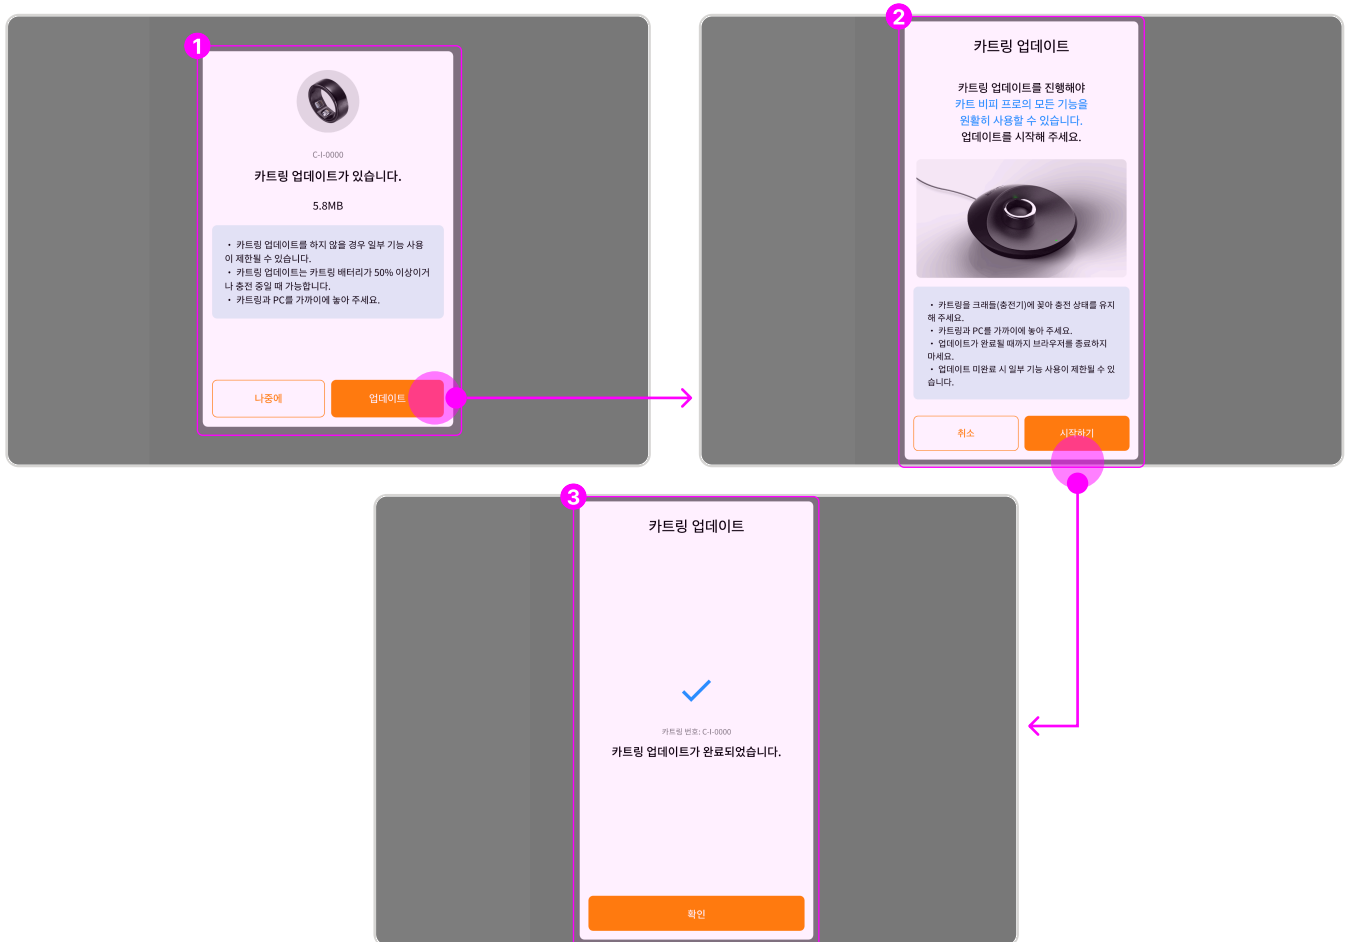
1

C-I-0000

카트링 업데이트가 있습니다.

5.8MB

・ 카트링 업데이트를 하지 않을 경우 일부 기능 사용이 제한될 수 있습니다.
・ 카트링 업데이트는 카트링 배터리가 50% 이상이거나 충전 중일 때 가능합니다.
・ 카트링과 PC를 가까이에 놓아 주세요.

나중에

업데이트

2

카트링 업데이트

카트링 업데이트를 진행해야
카트 비피 프로의 모든 기능을
원활히 사용할 수 있습니다.
업데이트를 시작해 주세요.

・ 카트링을 크래들(충전기)에 꽂아 충전 상태를 유지해 주세요.
・ 카트링과 PC를 가까이에 놓아 주세요.
・ 업데이트가 완료될 때까지 브라우저를 종료하지 마세요.
・ 업데이트 미완료 시 일부 기능 사용이 제한될 수 있습니다.

취소

시작하기

3

카트링 업데이트

카트링 번호: C-I-0000

카트링 업데이트가 완료되었습니다.

확인